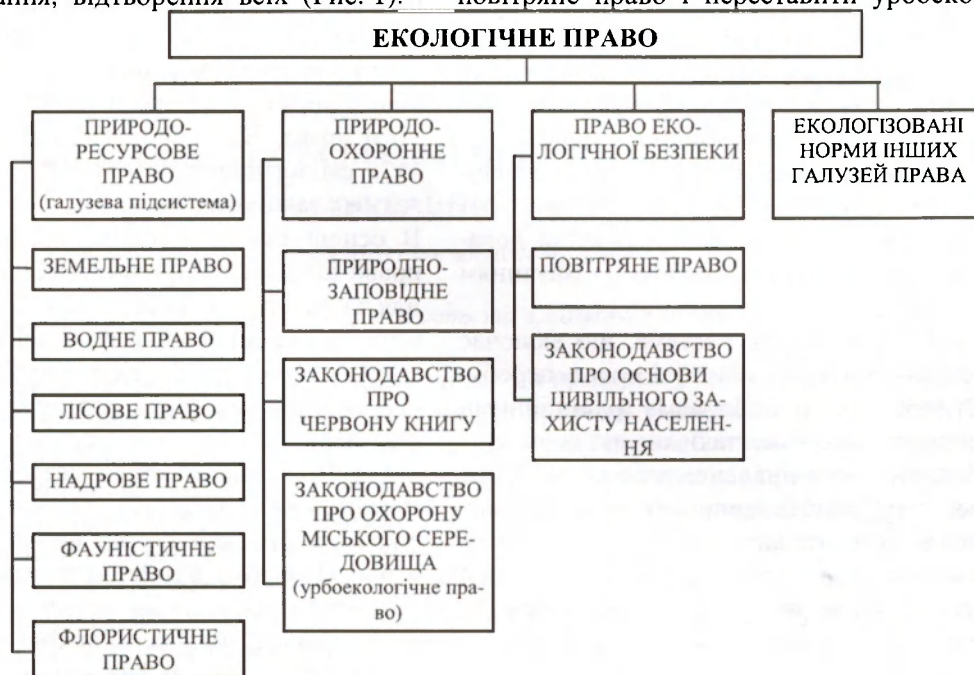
ання, відтворення всіх (Рис. 1). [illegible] повітряне право і переставити урбоеко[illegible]

ЕКОЛОГІЧНЕ ПРАВО

ПРИРОДО-РЕСУРСОВЕ ПРАВО (галузева підсистема)

ЗЕМЕЛЬНЕ ПРАВО

ВОДНЕ ПРАВО

ЛІСОВЕ ПРАВО

НАДРОВЕ ПРАВО

ФАУНІСТИЧНЕ ПРАВО

ФЛОРИСТИЧНЕ ПРАВО

ПРИРОДО-ОХОРОННЕ ПРАВО

ПРИРОДНО-ЗАПОВІДНЕ ПРАВО

ЗАКОНОДАВСТВО ПРО ЧЕРВОНУ КНИГУ

ЗАКОНОДАВСТВО ПРО ОХОРОНУ МІСЬКОГО СЕРЕДОВИЩА (урбоекологічне право)

ПРАВО ЕКОЛОГІЧНОЇ БЕЗПЕКИ

ПОВІТРЯНЕ ПРАВО

ЗАКОНОДАВСТВО ПРО ОСНОВИ ЦИВІЛЬНОГО ЗАХИСТУ НАСЕЛЕННЯ

ЕКОЛОГІЗОВАНІ НОРМИ ІНШИХ ГАЛУЗЕЙ ПРАВА